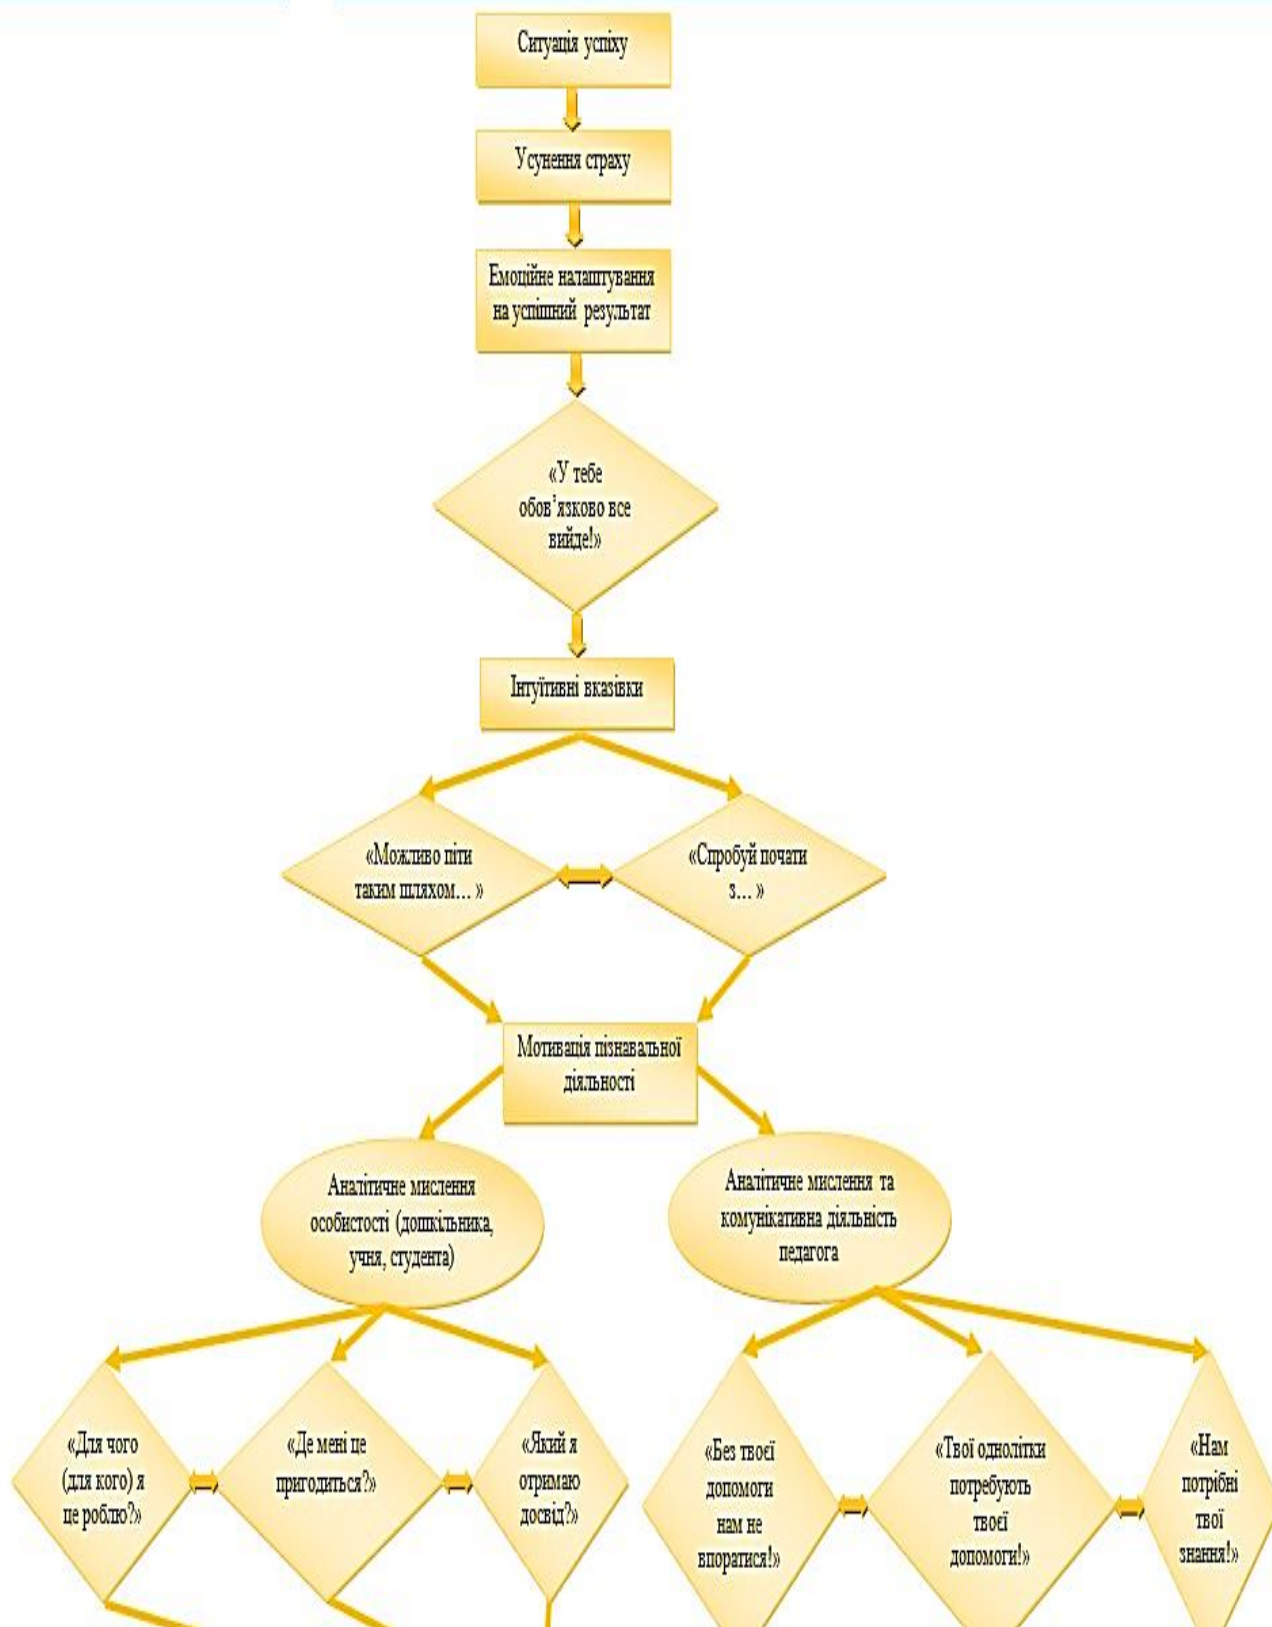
Ситуація успіху

Усунення страху

Емоційне налаштування на успішний результат

«У тебе обов'язково все вийде!»

Інтуїтивні вказівки

«Можливо піти таким шляхом…»

«Спробуй почати з…»

Мотивація пізнавальної діяльності

Аналітичне мислення особистості (дошкільника, учня, студента)

Аналітичне мислення та комунікативна діяльність педагога

«Для чого (для кого) я це роблю?»

«Де мені це пригодиться?»

«Який я отримаю досвід?»

«Без твоєї допомоги нам не впоратися!»

«Твої однолітки потребують твоєї допомоги!»

«Нам потрібні твої знання!»